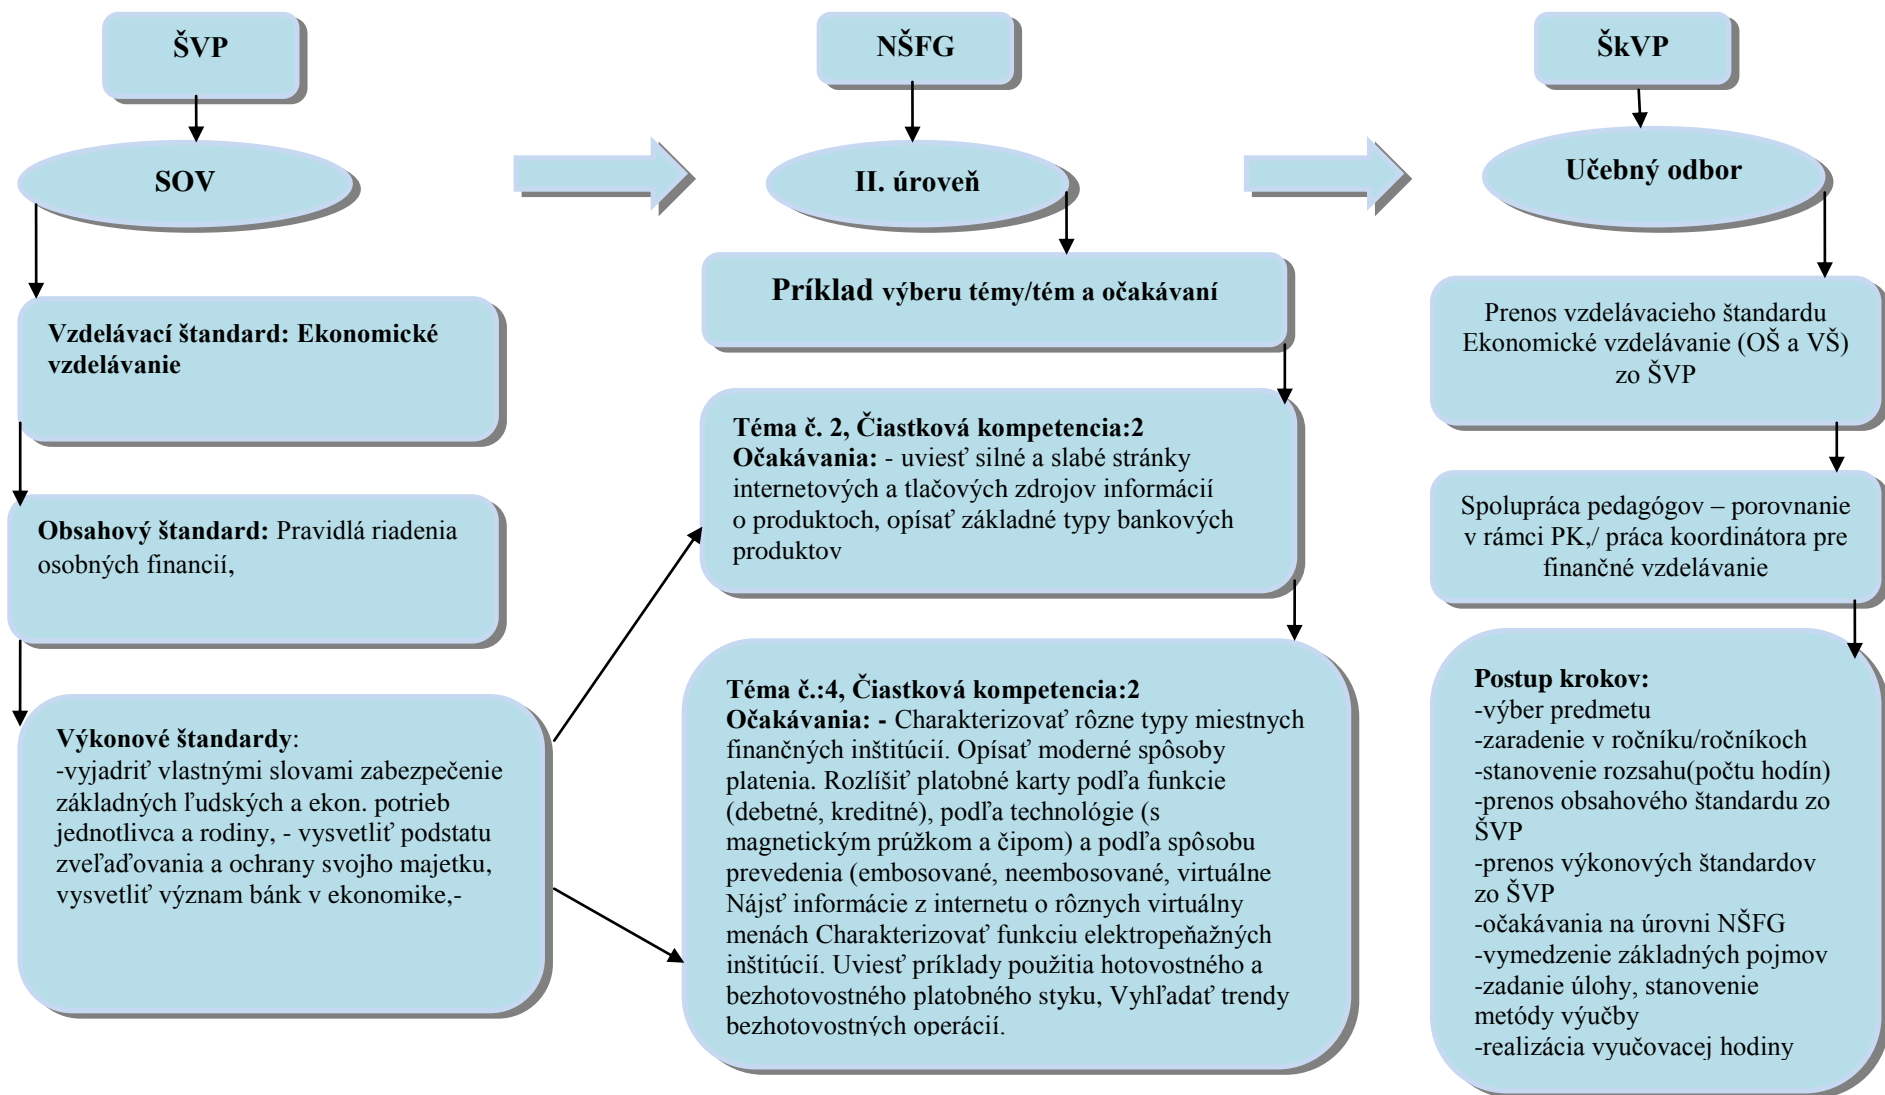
ŠVP

SOV

Vzdelávací štandard: Ekonomické vzdelávanie

Obsahový štandard: Pravidlá riadenia osobných financií,

Výkonové štandardy:
-vyjadriť vlastnými slovami zabezpečenie základných ľudských a ekon. potrieb jednotlivca a rodiny, - vysvetliť podstatu zveľaďovania a ochrany svojho majetku, vysvetliť význam bánk v ekonomike,-

NŠFG

II. úroveň

Príklad výberu témy/tém a očakávaní

Téma č. 2, Čiastková kompetencia:2
Očakávania: - uviesť silné a slabé stránky internetových a tlačových zdrojov informácií o produktoch, opísať základné typy bankových produktov

Téma č.:4, Čiastková kompetencia:2
Očakávania: - Charakterizovať rôzne typy miestnych finančných inštitúcií. Opísať moderné spôsoby platenia. Rozlíšiť platobné karty podľa funkcie (debetné, kreditné), podľa technológie (s magnetickým prúžkom a čipom) a podľa spôsobu prevedenia (embosované, neembosované, virtuálne Nájsť informácie z internetu o rôznych virtuálny menách Charakterizovať funkciu elektropeňažných inštitúcií. Uviesť príklady použitia hotovostného a bezhotovostného platobného styku, Vyhľadať trendy bezhotovostných operácií.

ŠkVP

Učebný odbor

Prenos vzdelávacieho štandardu Ekonomické vzdelávanie (OŠ a VŠ) zo ŠVP

Spolupráca pedagógov – porovnanie v rámci PK,/ práca koordinátora pre finančné vzdelávanie

Postup krokov:
-výber predmetu
-zaradenie v ročníku/ročníkoch
-stanovenie rozsahu(počtu hodín)
-prenos obsahového štandardu zo ŠVP
-prenos výkonových štandardov zo ŠVP
-očakávania na úrovni NŠFG
-vymedzenie základných pojmov
-zadanie úlohy, stanovenie metódy výučby
-realizácia vyučovacej hodiny